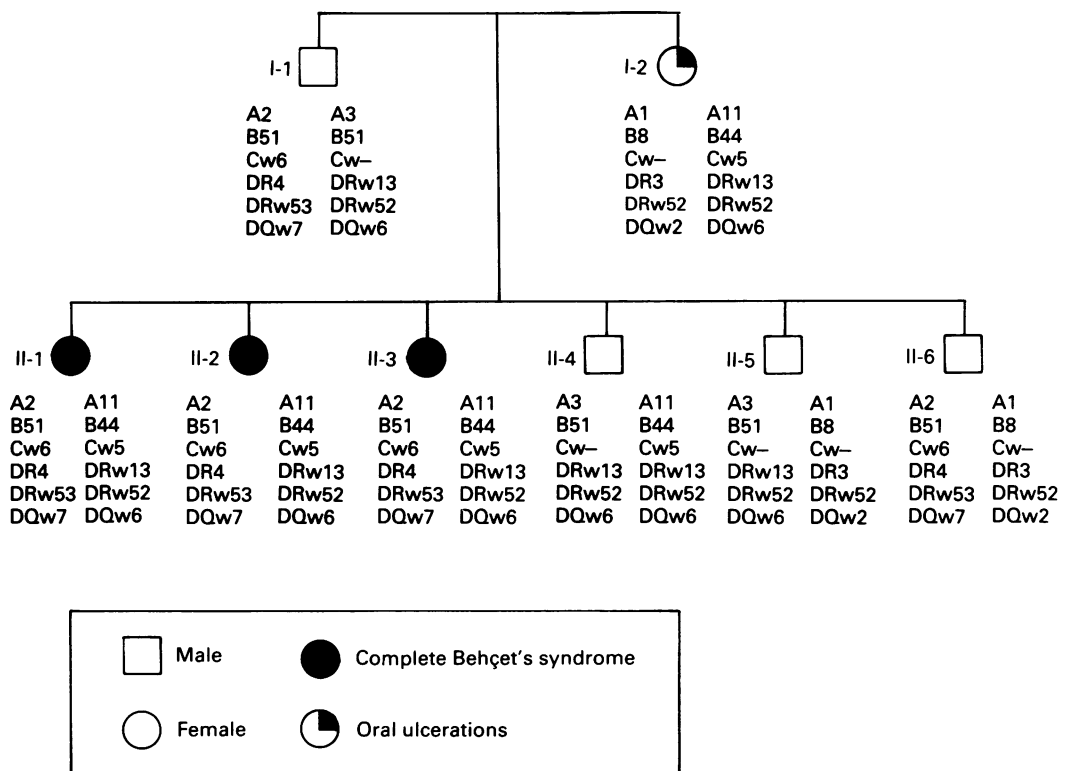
I-1

A2 B51 Cw6 DR4 DRw53 DQw7

A3 B51 Cw– DRw13 DRw52 DQw6

I-2

A1 B8 Cw– DR3 DRw52 DQw2

A11 B44 Cw5 DRw13 DRw52 DQw6

II-1

A2 B51 Cw6 DR4 DRw53 DQw7

A11 B44 Cw5 DRw13 DRw52 DQw6

II-2

A2 B51 Cw6 DR4 DRw53 DQw7

A11 B44 Cw5 DRw13 DRw52 DQw6

II-3

A2 B51 Cw6 DR4 DRw53 DQw7

A11 B44 Cw5 DRw13 DRw52 DQw6

II-4

A3 B51 Cw– DRw13 DRw52 DQw6

A11 B44 Cw5 DRw13 DRw52 DQw6

II-5

A3 B51 Cw– DRw13 DRw52 DQw6

A1 B8 Cw– DR3 DRw52 DQw2

II-6

A2 B51 Cw6 DR4 DRw53 DQw7

A1 B8 Cw– DR3 DRw52 DQw2

Male

Complete Behçet's syndrome

Female

Oral ulcerations